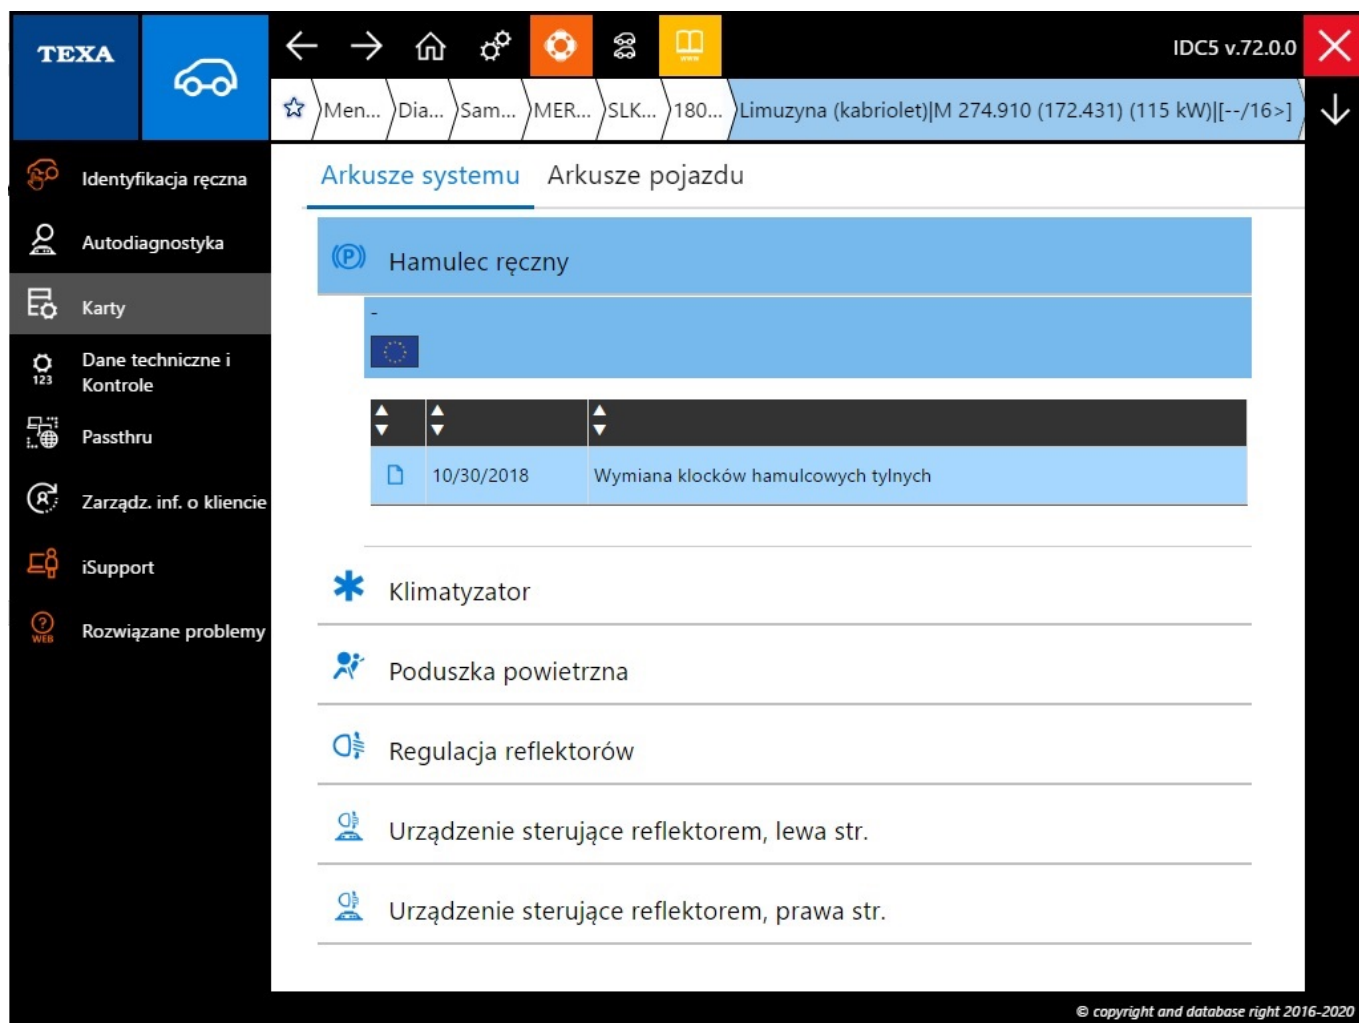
TEXA

IDC5 v.72.0.0

Men... Dia... Sam... MER... SLK... 180... Limuzyna (kabriolet)|M 274.910 (172.431) (115 kW)|[--/16>]

Identyfikacja ręczna
Autodiagnostyka
Karty
Dane techniczne i Kontrole
123
Passthru
Zarządz. inf. o kliencie
iSupport
Rozwiązane problemy
WEB

Arkusze systemu Arkusze pojazdu

Hamulec ręczny

-

| | | |
|---|---|---|
| | 10/30/2018 | Wymiana klocków hamulcowych tylnych |

Klimatyzator

Poduszka powietrzna

Regulacja reflektorów

Urządzenie sterujące reflektorem, lewa str.

Urządzenie sterujące reflektorem, prawa str.

© copyright and database right 2016-2020